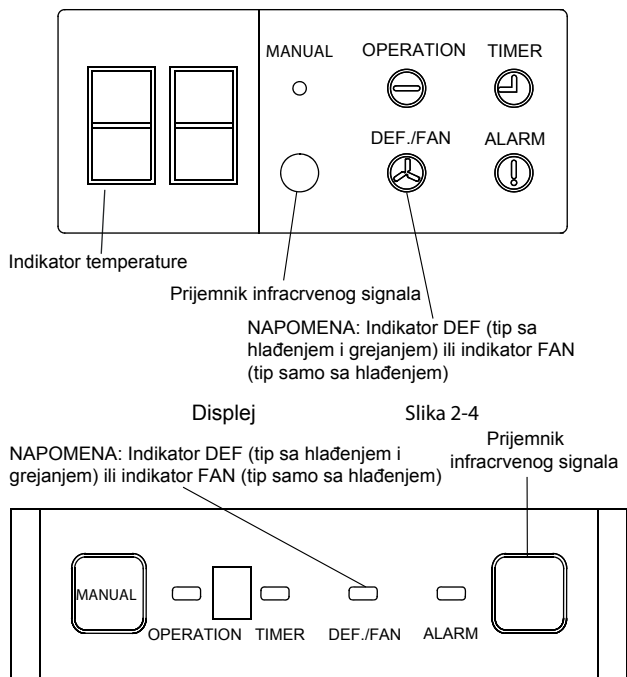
MANUAL
OPERATION
TIMER
DEF./FAN
ALARM

Indikator temperature

Prijemnik infracrvenog signala

NAPOMENA: Indikator DEF (tip sa hlađenjem i grejanjem) ili indikator FAN (tip samo sa hlađenjem)

Displej

Slika 2-4

NAPOMENA: Indikator DEF (tip sa hlađenjem i grejanjem) ili indikator FAN (tip samo sa hlađenjem)

Prijemnik infracrvenog signala

MANUAL
OPERATION
TIMER
DEF./FAN
ALARM